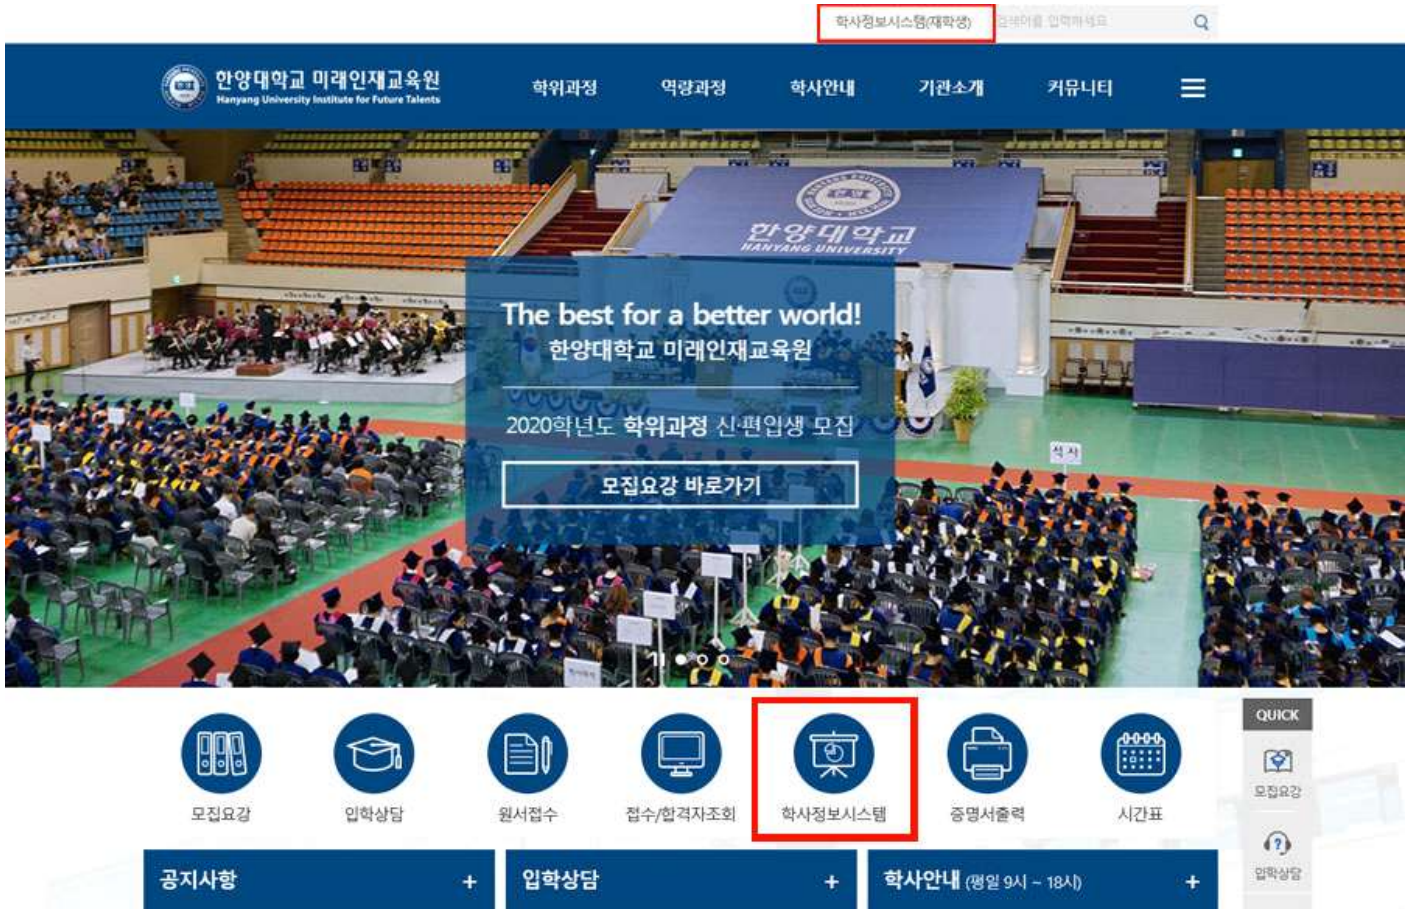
학사정보시스템(재학생) 검색어를 입력하세요

한양대학교 미래인재교육원
Hanyang University Institute for Future Talents

학위과정 역량과정 학사안내 기관소개 커뮤니티

한양대학교
HANYANG UNIVERSITY

The best for a better world!
한양대학교 미래인재교육원

2020학년도 학위과정 신·편입생 모집

모집요강 바로가기

석사

모집요강 입학상담 원서접수 접수/합격자조회 학사정보시스템 증명서출력 시간표

QUICK
모집요강
입학상담

공지사항 +
입학상담 +
학사안내 (평일 9시 ~ 18시) +